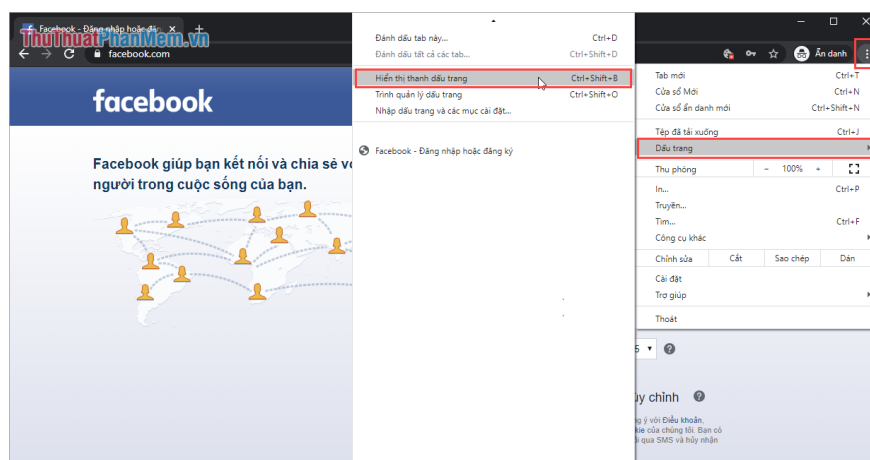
Facebook - Đăng nhập hoặc đ...
ThuThuatPhanMem.vn
facebook.com
Ẩn danh

facebook

Facebook giúp bạn kết nối và chia sẻ vo
người trong cuộc sống của bạn.

Đánh dấu tab này... Ctrl+D
Đánh dấu tất cả các tab... Ctrl+Shift+D
Hiển thị thanh dấu trang Ctrl+Shift+B
Trình quản lý dấu trang Ctrl+Shift+O
Nhập dấu trang và các mục cài đặt...
Facebook - Đăng nhập hoặc đăng ký

Tab mới Ctrl+T
Cửa sổ Mới Ctrl+N
Cửa sổ ẩn danh mới Ctrl+Shift+N
Tệp đã tải xuống Ctrl+J
Dấu trang
Thu phóng - 100% +
In... Ctrl+P
Truyền...
Tìm... Ctrl+F
Công cụ khác
Chỉnh sửa Cắt Sao chép Dán
Cài đặt
Trợ giúp
Thoát

5
ùy chỉnh
g ý với Điều khoản,
kie của chúng tôi. Bạn có
i qua SMS và hủy nhận